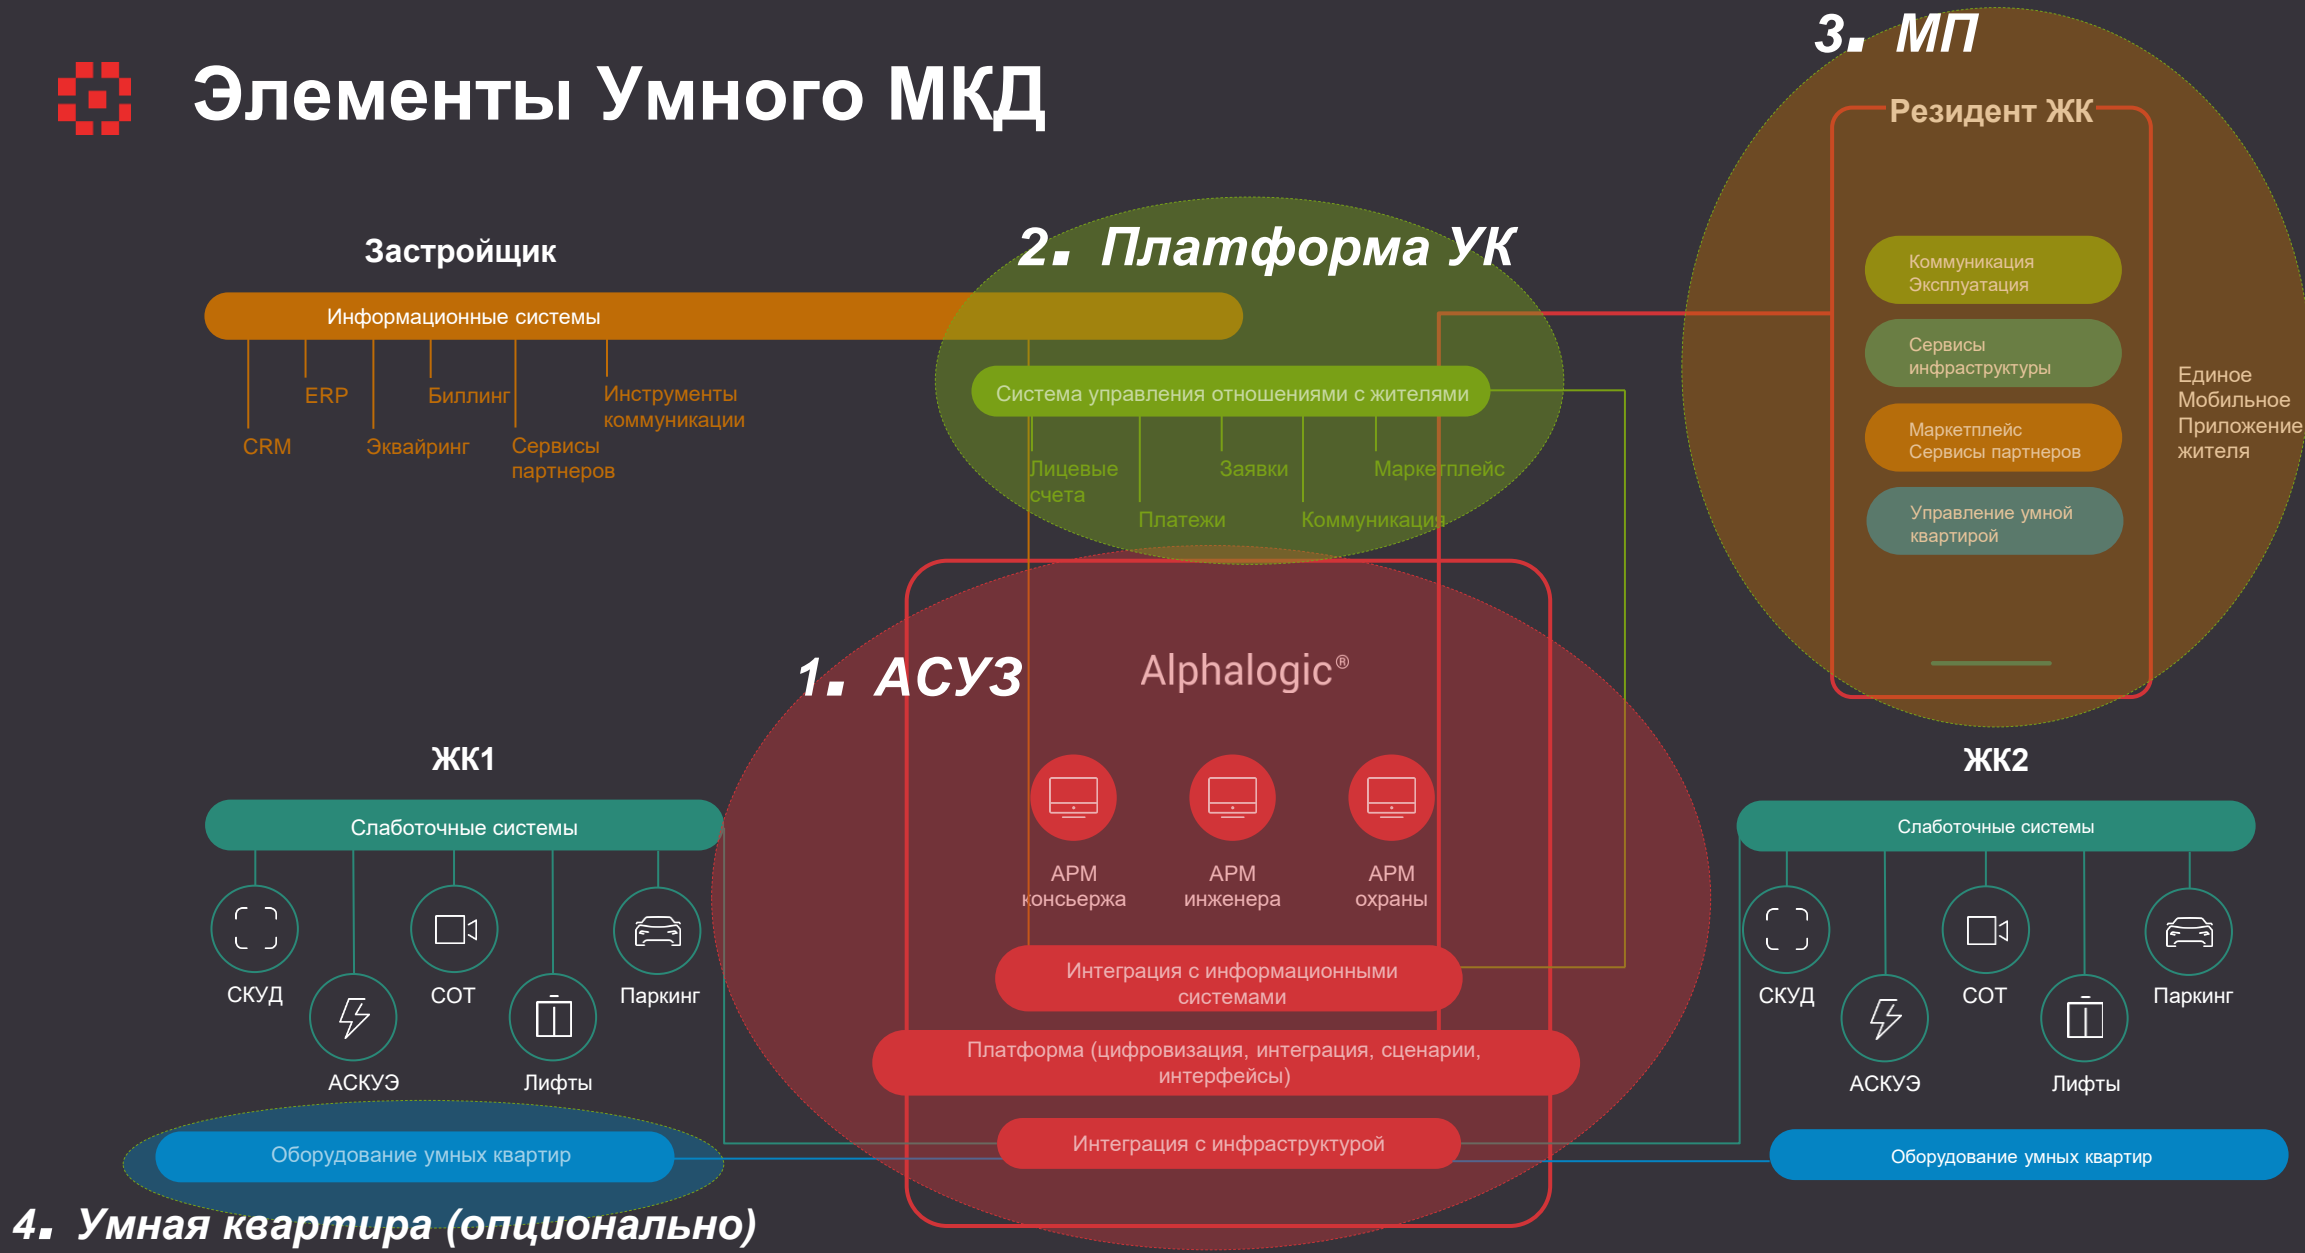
Элементы Умного МКД

3. МП

Резидент ЖК

Коммуникация Эксплуатация

Сервисы инфраструктуры

Маркетплейс Сервисы партнеров

Управление умной квартирой

Единое Мобильное Приложение жителя

Застройщик

2. Платформа УК

Информационные системы

ERP

Биллинг

Инструменты коммуникации

CRM

Эквайринг

Сервисы партнеров

Система управления отношениями с жителями

Лицевые счета

Заявки

Маркетплейс

Платежи

Коммуникация

1. АСУЗ

Alphalogic®

ЖК1

Слаботочные системы

СКУД

СОТ

Паркинг

АСКУЭ

Лифты

АРМ консьержа

АРМ инженера

АРМ охраны

Интеграция с информационными системами

Платформа (цифровизация, интеграция, сценарии, интерфейсы)

Интеграция с инфраструктурой

ЖК2

Слаботочные системы

СКУД

СОТ

Паркинг

АСКУЭ

Лифты

Оборудование умных квартир

Оборудование умных квартир

4. Умная квартира (опционально)